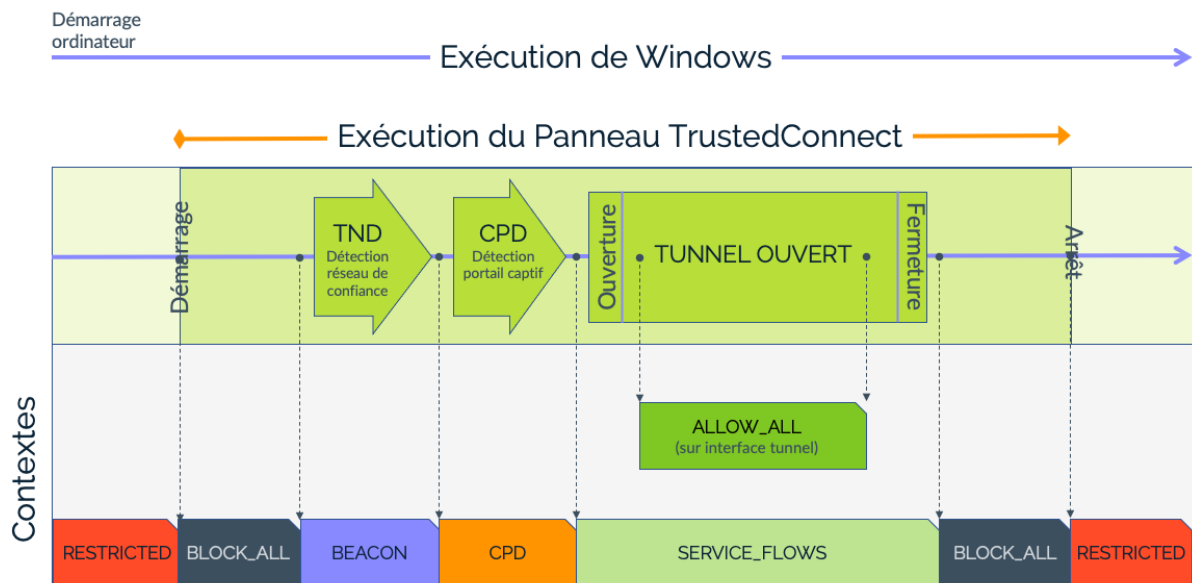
Démarrage ordinateur

Exécution de Windows

Exécution du Panneau TrustedConnect

Démarrage

TND
Détection réseau de confiance

CPD
Détection portail captif

Ouverture

TUNNEL OUVERT

Fermeture

Arrêt

Contextes

ALLOW_ALL
(sur interface tunnel)

RESTRICTED

BLOCK_ALL

BEACON

CPD

SERVICE_FLOWS

BLOCK_ALL

RESTRICTED